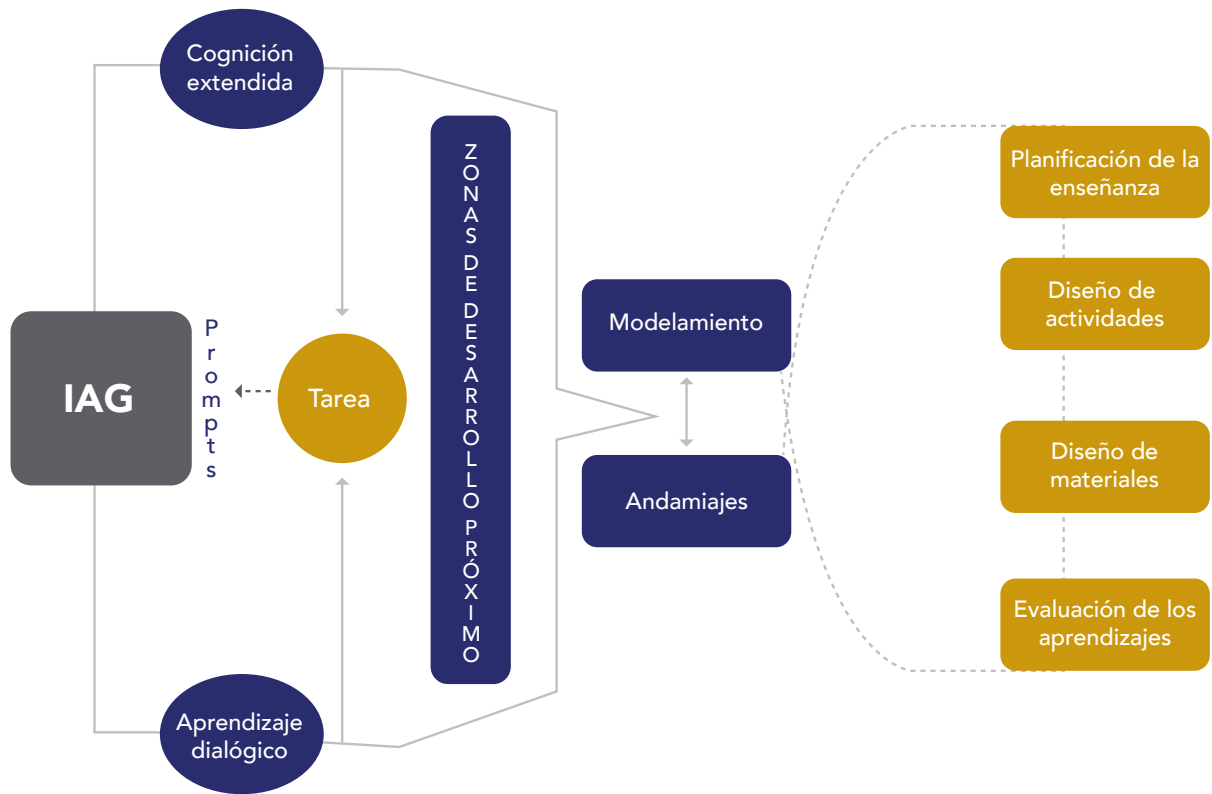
Cognición extendida

IAG

Prompts

Tarea

Aprendizaje dialógico

ZONAS DE DESARROLLO PRÓXIMO

Modelamiento

Andamiajes

Planificación de la enseñanza

Diseño de actividades

Diseño de materiales

Evaluación de los aprendizajes